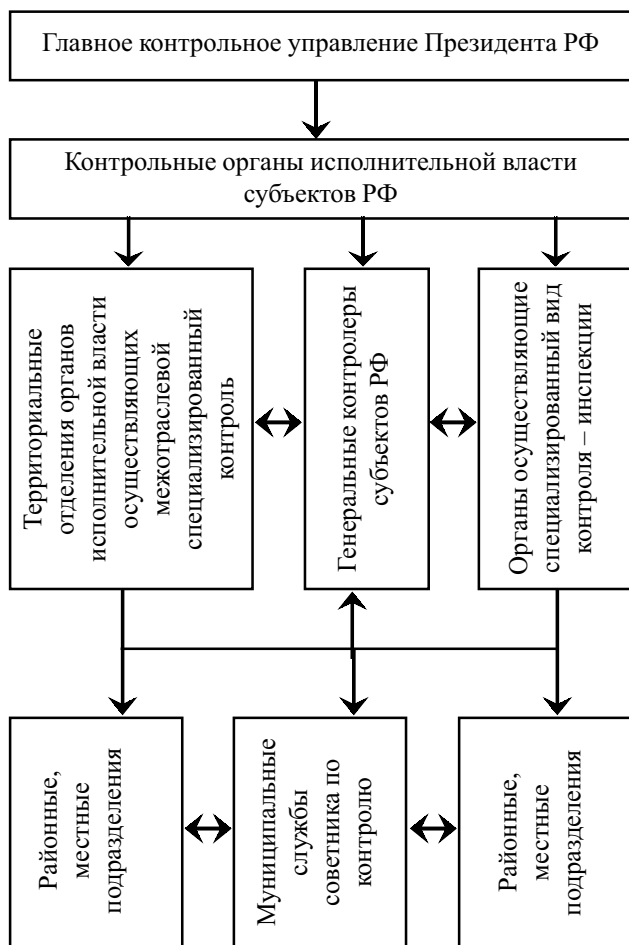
Главное контрольное управление Президента РФ

Контрольные органы исполнительной власти субъектов РФ

Территориальные отделения органов исполнительной власти осуществляющих межотраслевой специализированный контроль

Генеральные контролеры субъектов РФ

Органы осуществляющие специализированный вид контроля – инспекции

Районные, местные подразделения

Муниципальные службы советника по контролю

Районные, местные подразделения